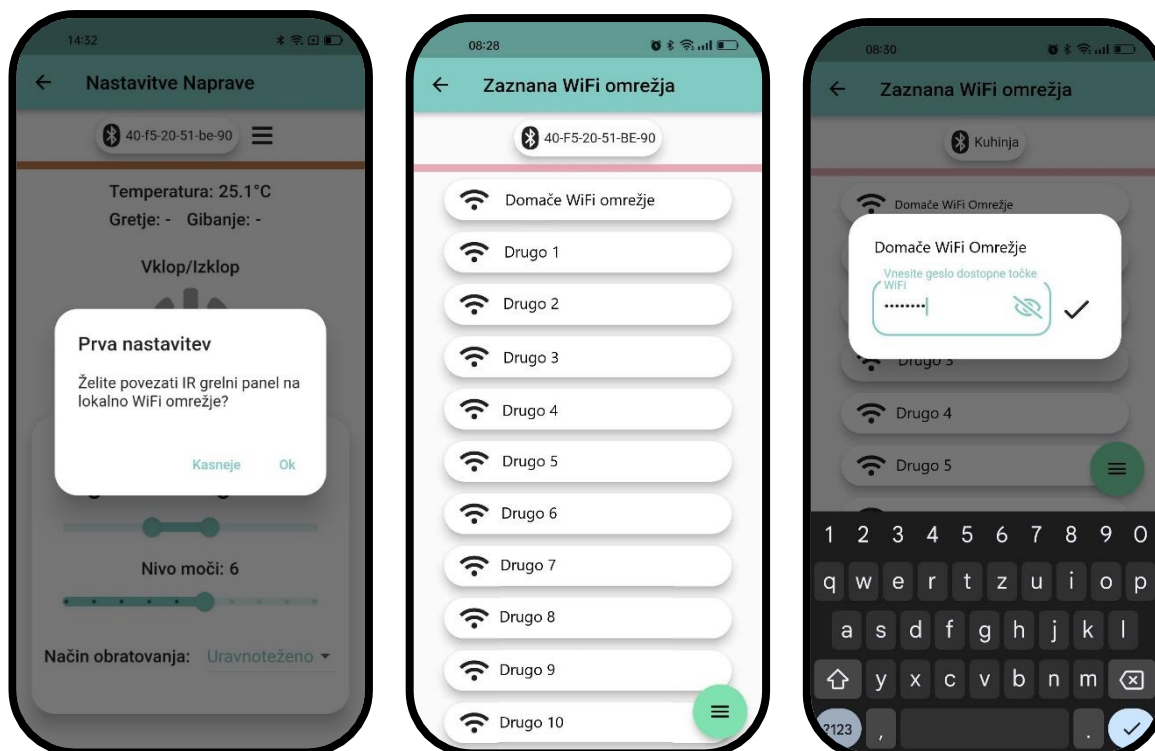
14:32

Nastavitve Naprave

40-f5-20-51-be-90

Temperatura: 25.1°C

Gretje: - Gibanje: -

Vklop/Izklop

Prva nastavitev

Želite povezati IR grelni panel na lokalno WiFi omrežje?

Kasneje Ok

Nivo moči: 6

Način obratovanja: Uravnoteženo

08:28

Zaznana WiFi omrežja

40-F5-20-51-BE-90

Domače WiFi omrežje

Drugo 1

Drugo 2

Drugo 3

Drugo 4

Drugo 5

Drugo 6

Drugo 7

Drugo 8

Drugo 9

Drugo 10

08:30

Zaznana WiFi omrežja

Kuhinja

Domače WiFi Omrežje

Domače WiFi Omrežje

Vnesite geslo dostopne točke WiFi

........

Drugo 3

Drugo 4

Drugo 5

1 2 3 4 5 6 7 8 9 0

q w e r t z u i o p

a s d f g h j k l

y x c v b n m

?123 ,